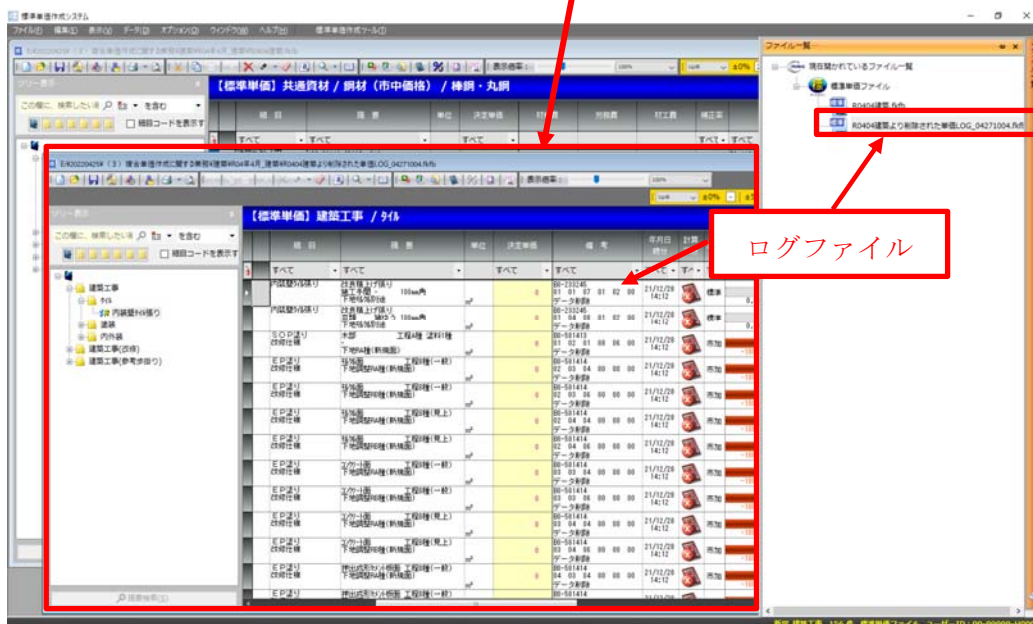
標準単価作成システム

ファイル(F) 編集(E) 表示(V) データ(D) オプション(O) ウィンドウ(W) ヘルプ(H) 標準単価作成ツール(T)

ファイル一覧

現在開かれているファイル一覧

標準単価ファイル

R0404建築.fkfs

R0404建築より削除された単価LOG_04271004.fkfs

【標準単価】共通資材 / 鋼材（市中価格） / 棒鋼・丸鋼

ツリー表示

この欄に、検索したい言 を含む

細目コードを表示

E:¥R020425¥（3）複合単価作成に関する業務¥建築¥R04年4月_建築¥R0404建築より削除された単価LOG_04271004.fkfs

表示倍率:

【標準単価】建築工事 / タイル

| 細目 | 摘要 | 単位 | 決定単価 | 備考 | 年月日時分 | 計算 |
|---|---|---|---|---|---|---|
| すべて | すべて | | すべて | すべて | すべて | すべ |
| 内装壁ﾀｲﾙ張り | 改良積上げ張り 接着剤・下地調整 100mm角 下地ﾀｲﾙ別途 | m² | 0 | B0-233245 01 01 07 01 02 00 データ削除 | 21/12/28 14:12 | 標準 |
| 内装壁ﾀｲﾙ張り | 改良積上げ張り 密着 100mm角 下地ﾀｲﾙ別途 | m² | 0 | B0-233245 01 04 06 01 02 00 データ削除 | 21/12/28 14:12 | 標準 |
| SOP塗り 改修仕様 | 木部 工程A種 塗料1種 下地処理(新規面) | m² | 0 | B0-501413 01 02 01 00 00 00 データ削除 | 21/12/28 14:12 | 市加 |
| EP塗り 改修仕様 | 枠類面 下地調整RB種(新規面) 工程B種(一般) | m² | 0 | B0-501414 02 03 04 00 00 00 データ削除 | 21/12/28 14:12 | 市加 |
| EP塗り 改修仕様 | 枠類面 下地調整RB種(新規面) 工程B種(一般) | m² | 0 | B0-501414 02 03 06 00 00 00 データ削除 | 21/12/28 14:12 | 市加 |
| EP塗り 改修仕様 | 枠類面 下地調整RB種(新規面) 工程B種(見上) | m² | 0 | B0-501414 02 04 04 00 00 00 データ削除 | 21/12/28 14:12 | 市加 |
| EP塗り 改修仕様 | 枠類面 下地調整RB種(新規面) 工程B種(見上) | m² | 0 | B0-501414 02 04 06 00 00 00 データ削除 | 21/12/28 14:12 | 市加 |
| EP塗り 改修仕様 | コンクリート面 下地調整RB種(新規面) 工程B種(一般) | m² | 0 | B0-501414 03 03 04 00 00 00 データ削除 | 21/12/28 14:12 | 市加 |
| EP塗り 改修仕様 | コンクリート面 下地調整RB種(新規面) 工程B種(一般) | m² | 0 | B0-501414 03 03 06 00 00 00 データ削除 | 21/12/28 14:12 | 市加 |
| EP塗り 改修仕様 | コンクリート面 下地調整RB種(新規面) 工程B種(見上) | m² | 0 | B0-501414 03 04 06 00 00 00 データ削除 | 21/12/28 14:12 | 市加 |
| EP塗り 改修仕様 | 押出成形セメント板面 下地調整RB種(新規面) 工程B種(一般) | m² | 0 | B0-501414 04 03 04 00 00 00 データ削除 | 21/12/28 14:12 | 市加 |
| EP塗り 改修仕様 | 押出成形セメント板面 工程B種(一般) | | | | | |

建築工事
タイル
内装壁ﾀｲﾙ張り
塗装
内外装
建築工事(改修)
建築工事(参考歩掛り)

ログファイル

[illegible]